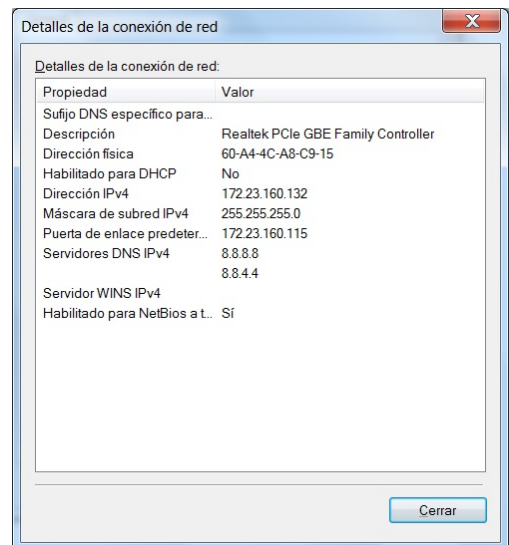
Detalles de la conexión de red

Detalles de la conexión de red:

| Propiedad | Valor |
|---|---|
| Sufijo DNS específico para... | |
| Descripción | Realtek PCIe GBE Family Controller |
| Dirección física | 60-A4-4C-A8-C9-15 |
| Habilitado para DHCP | No |
| Dirección IPv4 | 172.23.160.132 |
| Máscara de subred IPv4 | 255.255.255.0 |
| Puerta de enlace predeter... | 172.23.160.115 |
| Servidores DNS IPv4 | 8.8.8.8 |
| | 8.8.4.4 |
| Servidor WINS IPv4 | |
| Habilitado para NetBios a t... | Sí |

Cerrar